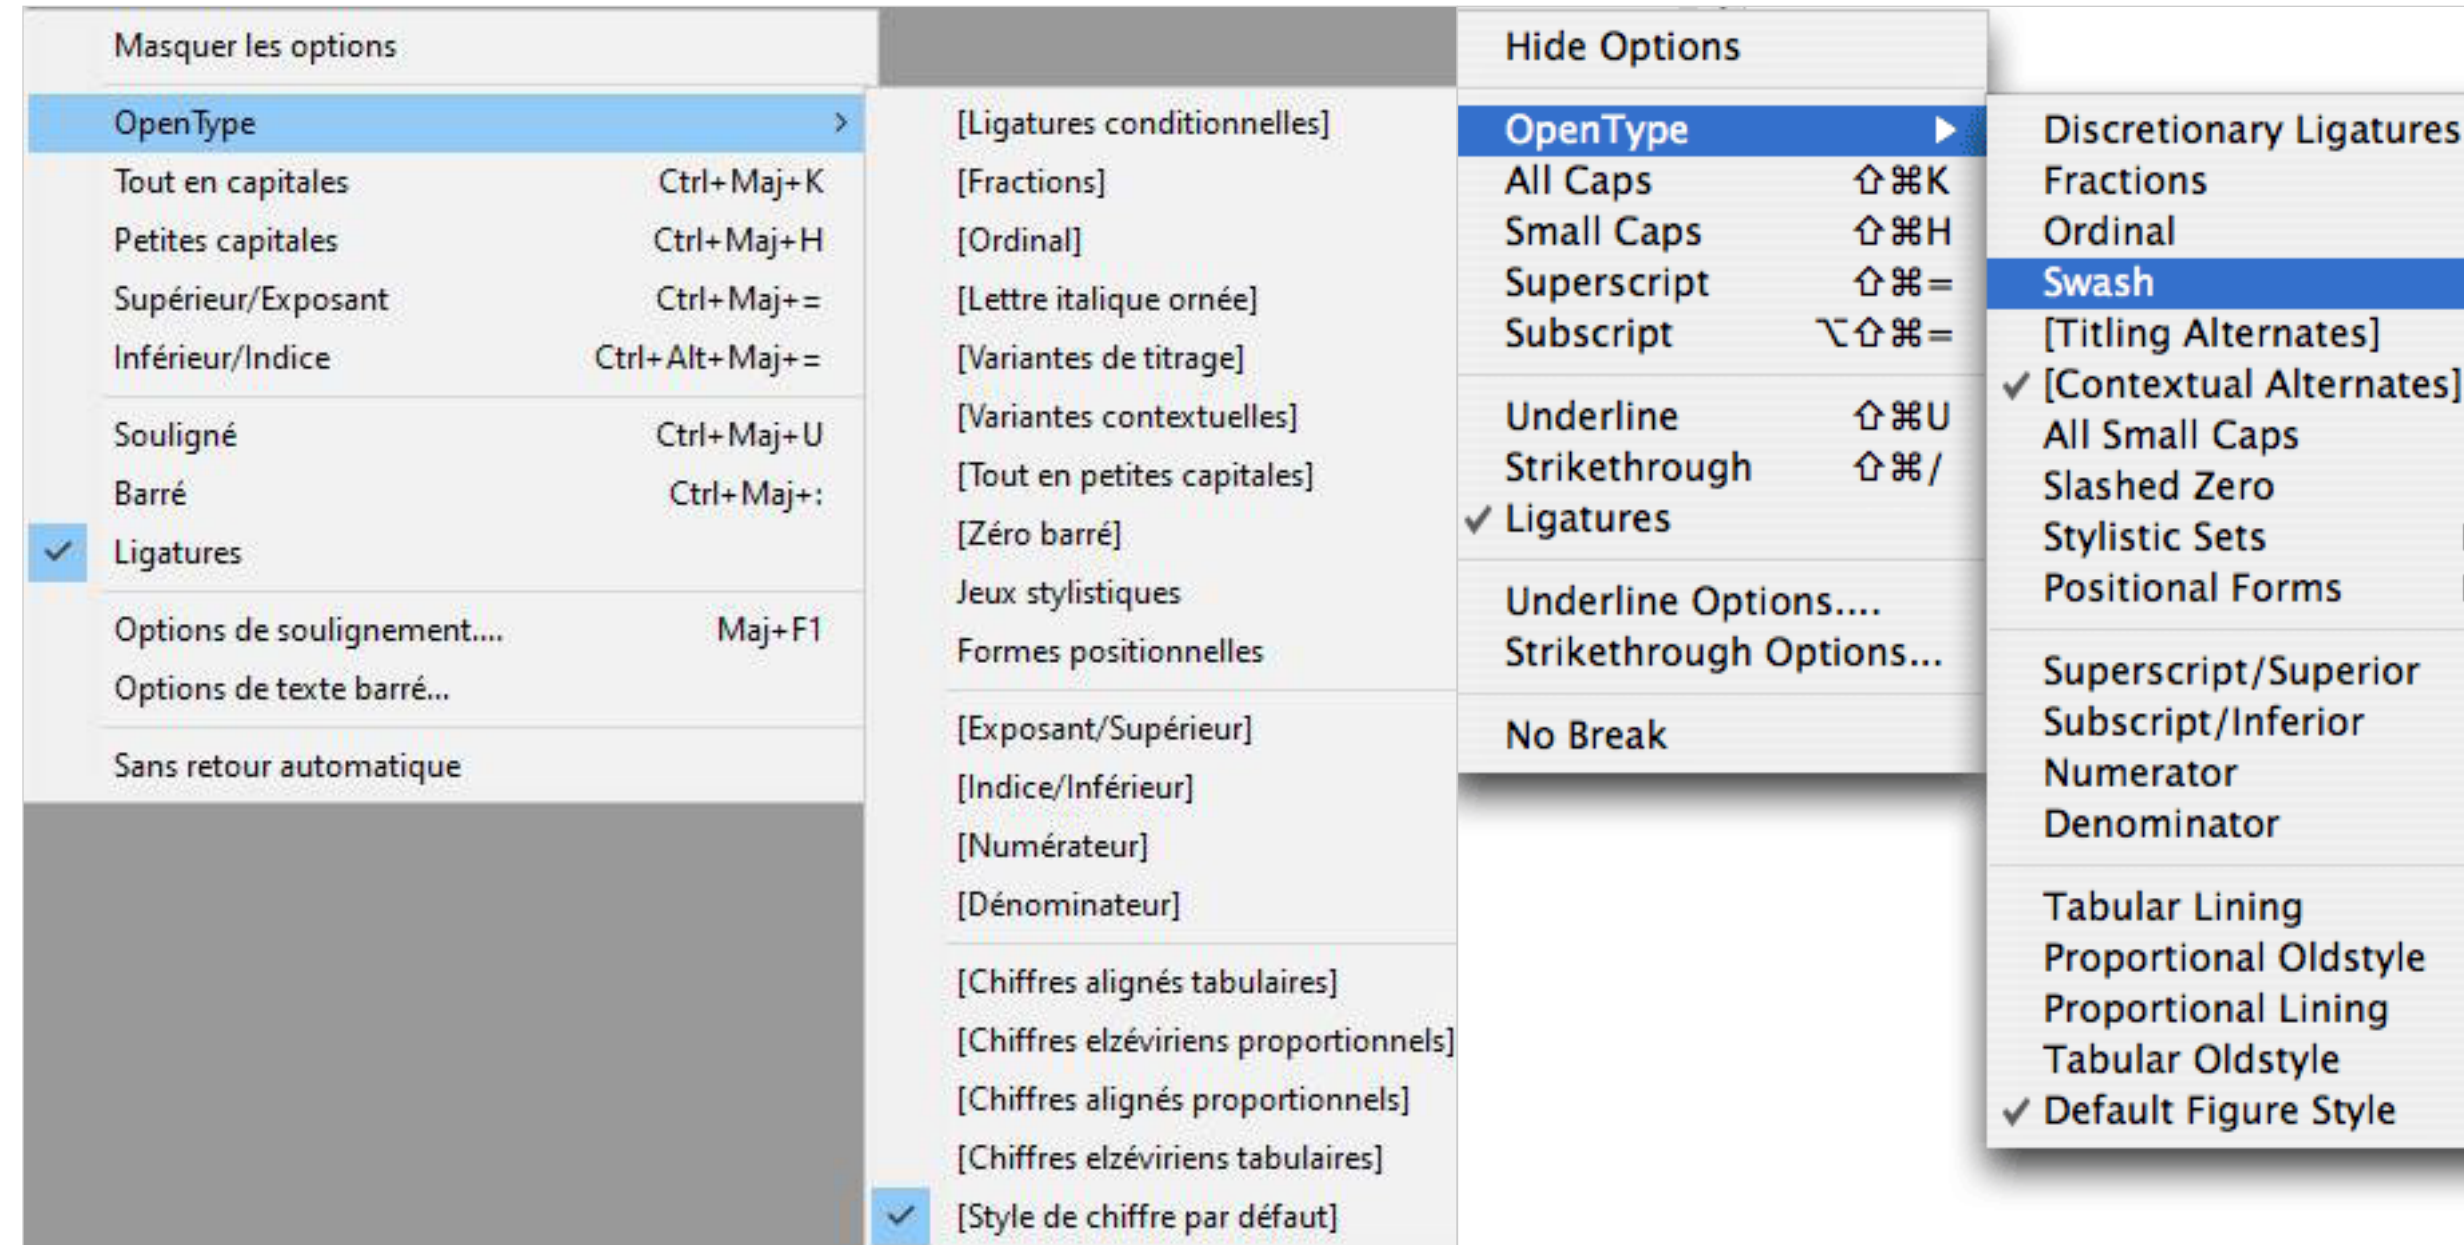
Masquer les options

OpenType >
Tout en capitales Ctrl+Maj+K
Petites capitales Ctrl+Maj+H
Supérieur/Exposant Ctrl+Maj+=
Inférieur/Indice Ctrl+Alt+Maj+=

Souligné Ctrl+Maj+U
Barré Ctrl+Maj+:
✓ Ligatures

Options de soulignement.... Maj+F1
Options de texte barré...

Sans retour automatique

[Ligatures conditionnelles]
[Fractions]
[Ordinal]
[Lettre italique ornée]
[Variantes de titrage]
[Variantes contextuelles]
[Tout en petites capitales]
[Zéro barré]
Jeux stylistiques
Formes positionnelles

[Exposant/Supérieur]
[Indice/Inférieur]
[Numérateur]
[Dénominateur]

[Chiffres alignés tabulaires]
[Chiffres elzéviriens proportionnels]
[Chiffres alignés proportionnels]
[Chiffres elzéviriens tabulaires]
✓ [Style de chiffre par défaut]

Hide Options

OpenType
All Caps ⇧⌘K
Small Caps ⇧⌘H
Superscript ⇧⌘=
Subscript ⌥⇧⌘=

Underline ⇧⌘U
Strikethrough ⇧⌘/
✓ Ligatures

Underline Options....
Strikethrough Options...

No Break

Discretionary Ligatures
Fractions
Ordinal
Swash
[Titling Alternates]
✓ [Contextual Alternates]
All Small Caps
Slashed Zero
Stylistic Sets
Positional Forms

Superscript/Superior
Subscript/Inferior
Numerator
Denominator

Tabular Lining
Proportional Oldstyle
Proportional Lining
Tabular Oldstyle
✓ Default Figure Style